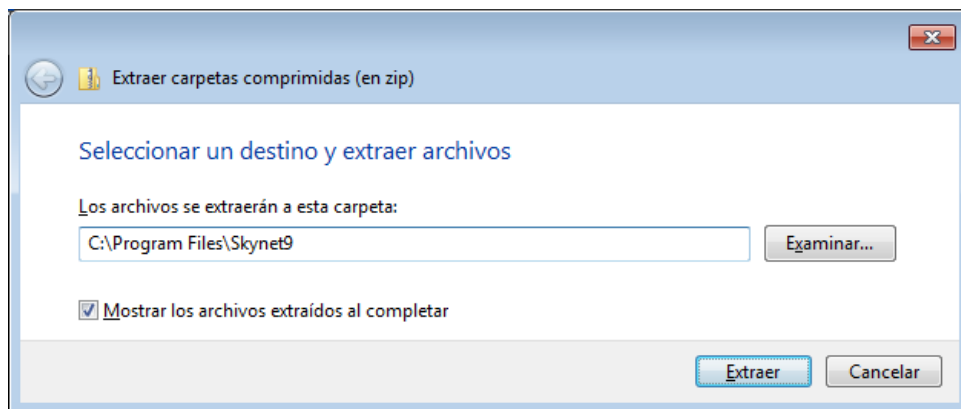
Extraer carpetas comprimidas (en zip)

Seleccionar un destino y extraer archivos

Los archivos se extraerán a esta carpeta:

C:\Program Files\Skynet9

Examinar...

Mostrar los archivos extraídos al completar

Extraer

Cancelar